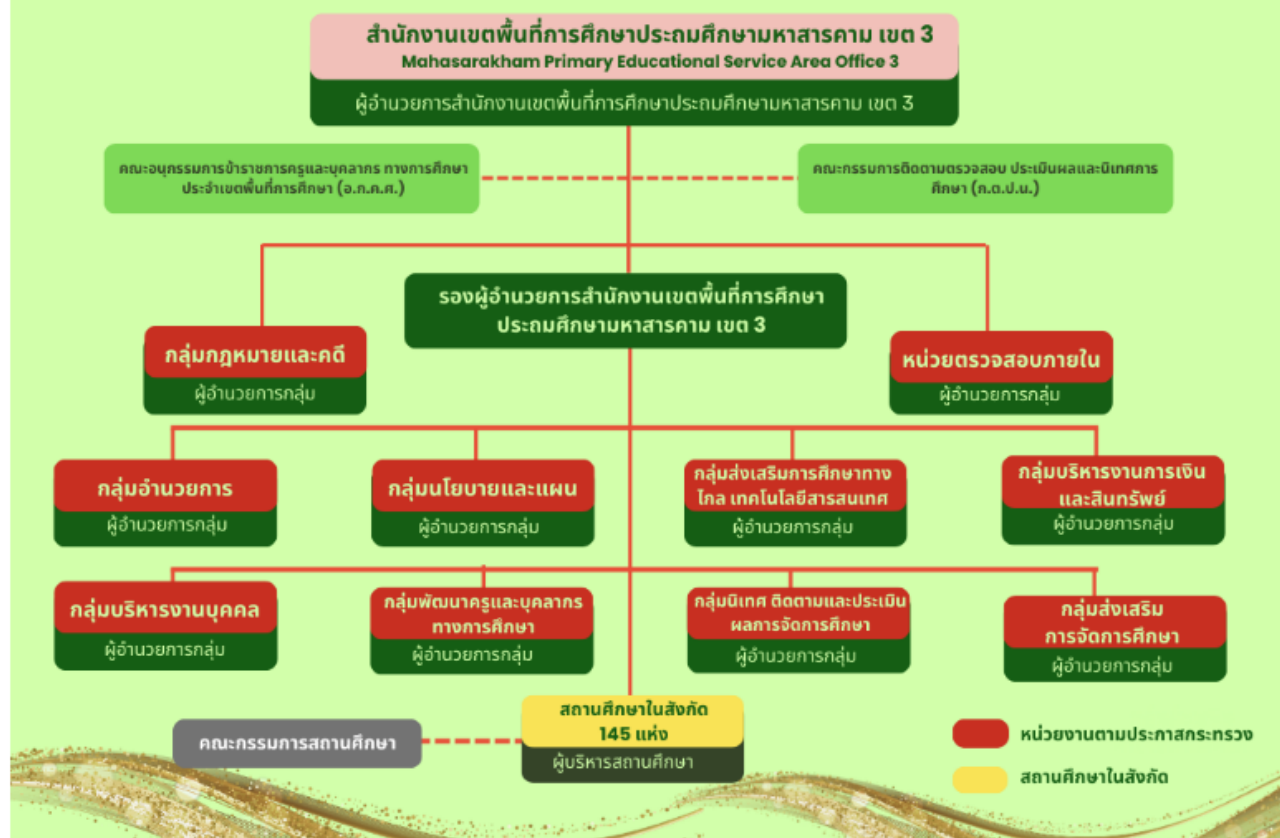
สำนักงานเขตพื้นที่การศึกษาประถมศึกษามหาสารคาม เขต 3
Mahasarakham Primary Educational Service Area Office 3
ผู้อำนวยการสำนักงานเขตพื้นที่การศึกษาประถมศึกษามหาสารคาม เขต 3

คณะอนุกรรมการข้าราชการครูและบุคลากร ทางการศึกษา ประจำเขตพื้นที่การศึกษา (อ.ก.ค.ศ.)

คณะกรรมการติดตามตรวจสอบ ประเมินผลและนิเทศการศึกษา (ก.ต.ป.น.)

รองผู้อำนวยการสำนักงานเขตพื้นที่การศึกษาประถมศึกษามหาสารคาม เขต 3

กลุ่มกฎหมายและคดี
ผู้อำนวยการกลุ่ม

หน่วยตรวจสอบภายใน
ผู้อำนวยการกลุ่ม

กลุ่มอำนวยการ
ผู้อำนวยการกลุ่ม

กลุ่มนโยบายและแผน
ผู้อำนวยการกลุ่ม

กลุ่มส่งเสริมการศึกษาทางไกล เทคโนโลยีสารสนเทศ
ผู้อำนวยการกลุ่ม

กลุ่มบริหารงานการเงินและสินทรัพย์
ผู้อำนวยการกลุ่ม

กลุ่มบริหารงานบุคคล
ผู้อำนวยการกลุ่ม

กลุ่มพัฒนาครูและบุคลากรทางการศึกษา
ผู้อำนวยการกลุ่ม

กลุ่มนิเทศ ติดตามและประเมินผลการจัดการศึกษา
ผู้อำนวยการกลุ่ม

กลุ่มส่งเสริมการจัดการศึกษา
ผู้อำนวยการกลุ่ม

คณะกรรมการสถานศึกษา

สถานศึกษาในสังกัด 145 แห่ง
ผู้บริหารสถานศึกษา

หน่วยงานตามประกาศกระทรวง
สถานศึกษาในสังกัด